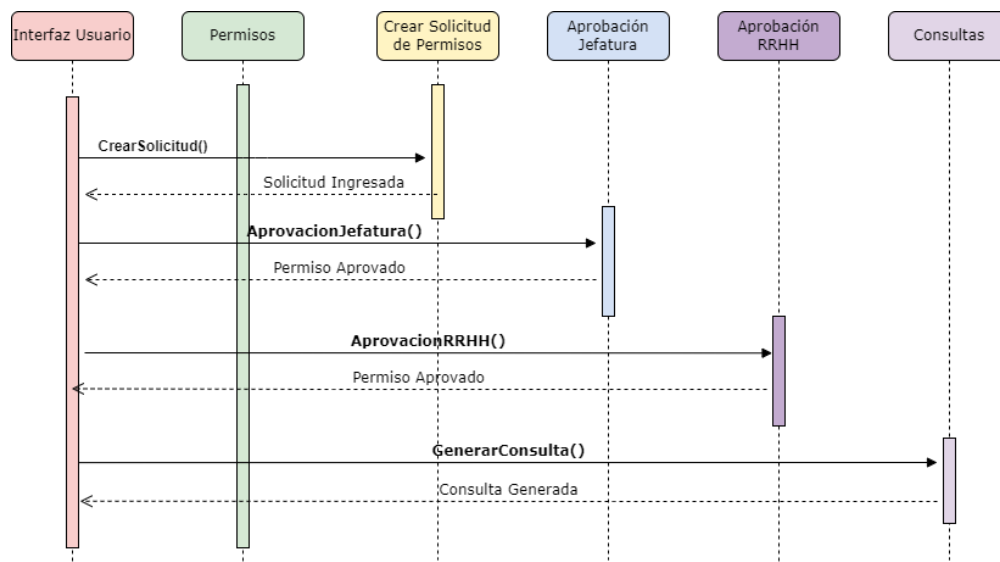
Interfaz Usuario

Permisos

Crear Solicitud de Permisos

Aprobación Jefatura

Aprobación RRHH

Consultas

CrearSolicitud()

Solicitud Ingresada

AprovacionJefatura()

Permiso Aprovado

AprovacionRRHH()

Permiso Aprovado

GenerarConsulta()

Consulta Generada